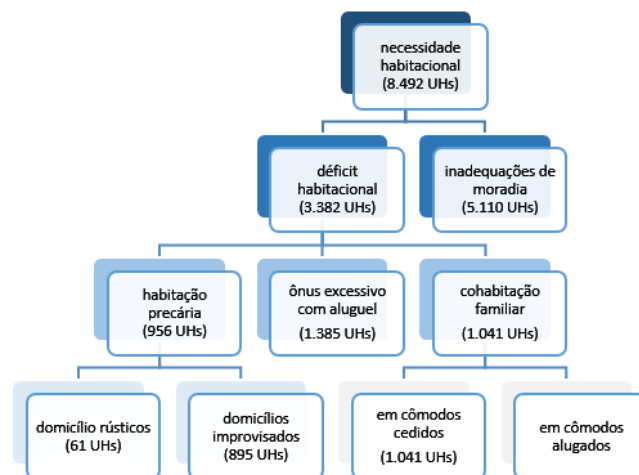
necessidade habitacional (8.492 UHs)

déficit habitacional (3.382 UHs)

inadequações de moradia (5.110 UHs)

habitação precária (956 UHs)

ônus excessivo com aluguel (1.385 UHs)

cohabitação familiar (1.041 UHs)

domicílio rústicos (61 UHs)

domicílios improvisados (895 UHs)

em cômodos cedidos (1.041 UHs)

em cômodos alugados